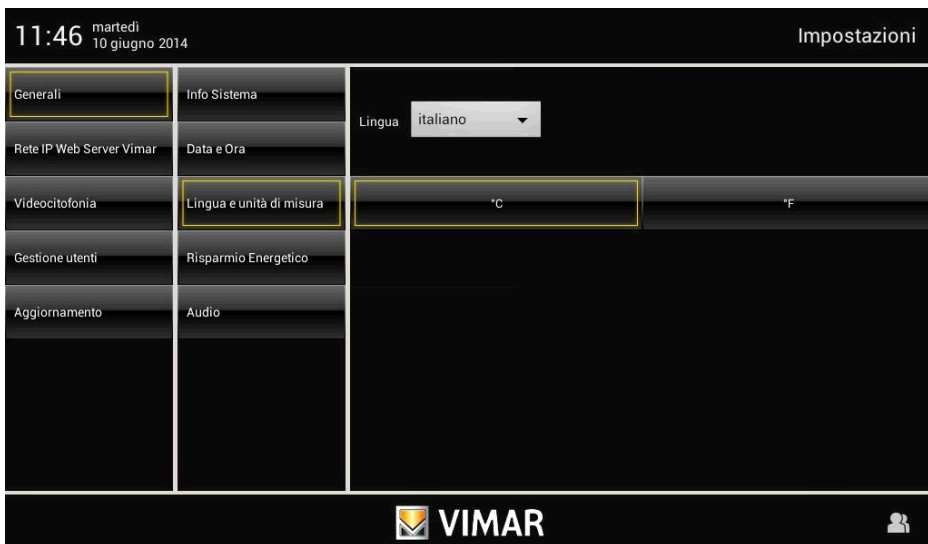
11:46 martedì 10 giugno 2014

Impostazioni

Generali
Rete IP Web Server Vimar
Videocitofonia
Gestione utenti
Aggiornamento

Info Sistema
Data e Ora
Lingua e unità di misura
Risparmio Energetico
Audio

Lingua italiano

°C
°F

VIMAR